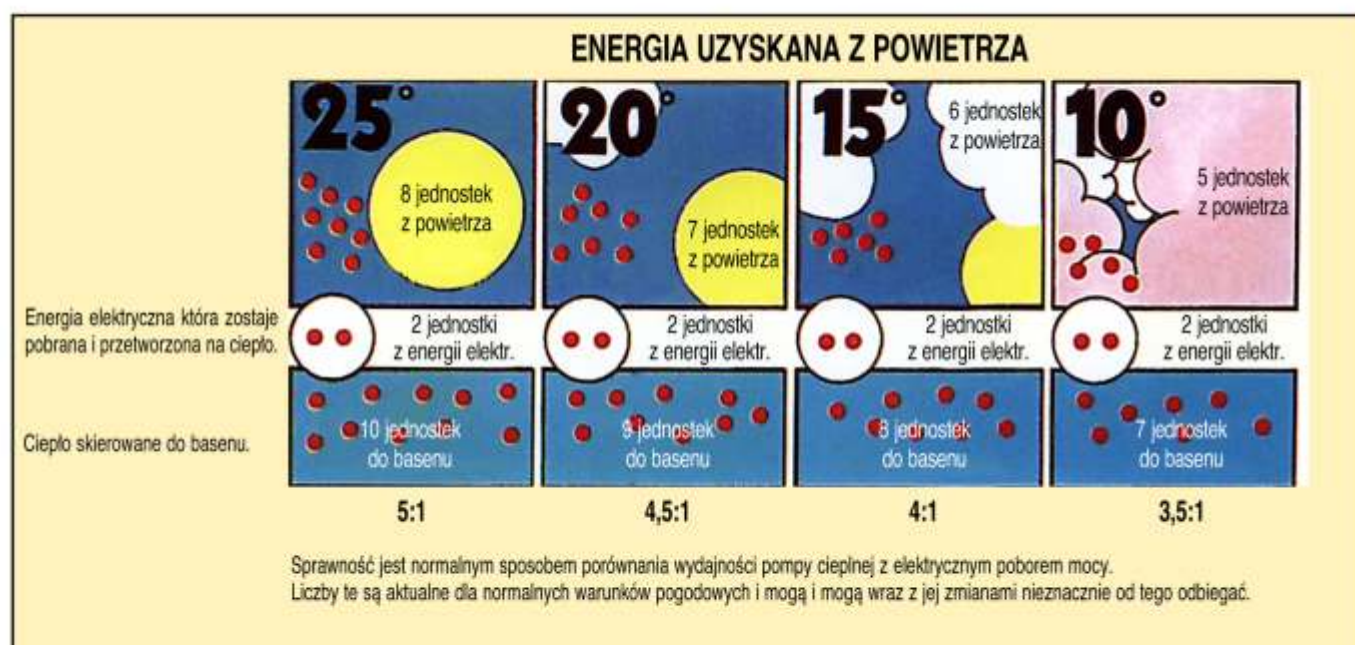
ENERGIA UZYSKANA Z POWIETRZA

25°

8 jednostek z powietrza

20°

7 jednostek z powietrza

15°

6 jednostek z powietrza

10°

5 jednostek z powietrza

Energia elektryczna która zostaje pobrana i przetworzona na ciepło.

2 jednostki z energii elektr.

2 jednostki z energii elektr.

2 jednostki z energii elektr.

2 jednostki z energii elektr.

Ciepło skierowane do basenu.

10 jednostek do basenu

9 jednostek do basenu

8 jednostek do basenu

7 jednostek do basenu

5:1

4,5:1

4:1

3,5:1

Sprawność jest normalnym sposobem porównania wydajności pompy cieplnej z elektrycznym poborem mocy.
Liczby te są aktualne dla normalnych warunków pogodowych i mogą i mogą wraz z jej zmianami nieznacznie od tego odbiegać.